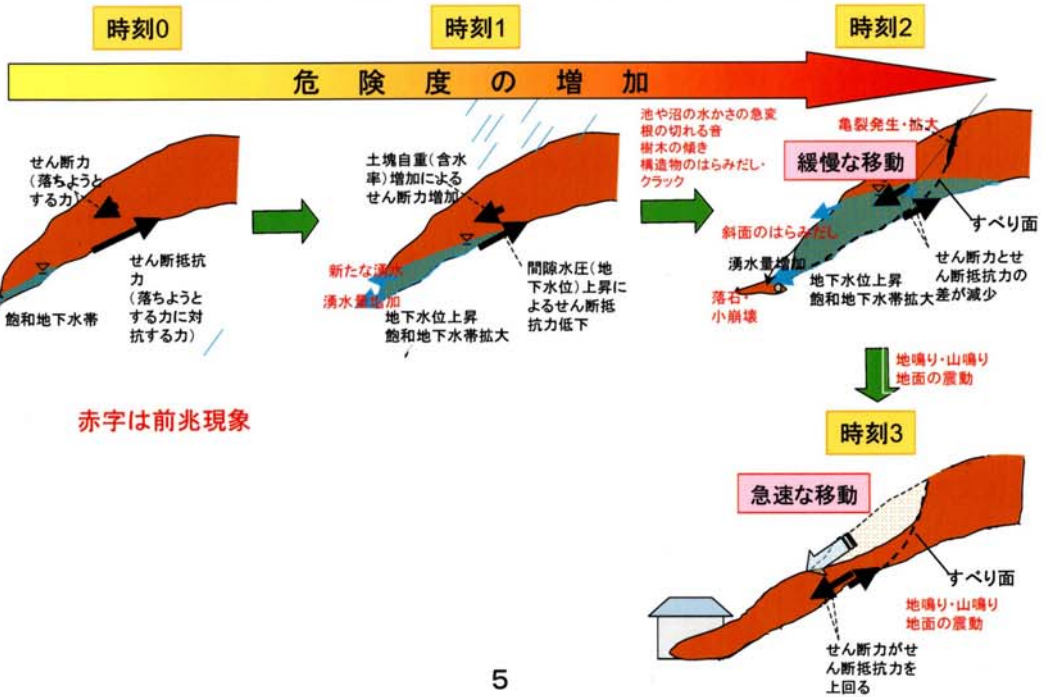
時刻0

時刻1

時刻2

危険度の増加

せん断力（落ちようとする力）

せん断抵抗力（落ちようとする力に対抗する力）

飽和地下水帯

土塊自重（含水率）増加によるせん断力増加

新たな湧水

湧水量増加

地下水位上昇
飽和地下水帯拡大

間隙水圧（地下水位）上昇によるせん断抵抗力低下

池や沼の水かさの急変
根の切れる音
樹木の傾き
構造物のはらみだし・クラック

亀裂発生・拡大

緩慢な移動

すべり面

斜面のはらみだし

湧水量増加

落石・小崩壊

地下水位上昇
飽和地下水帯拡大

せん断力とせん断抵抗力の差が減少

地鳴り・山鳴り
地面の震動

赤字は前兆現象

時刻3

急速な移動

すべり面

地鳴り・山鳴り
地面の震動

せん断力がせん断抵抗力を上回る

5